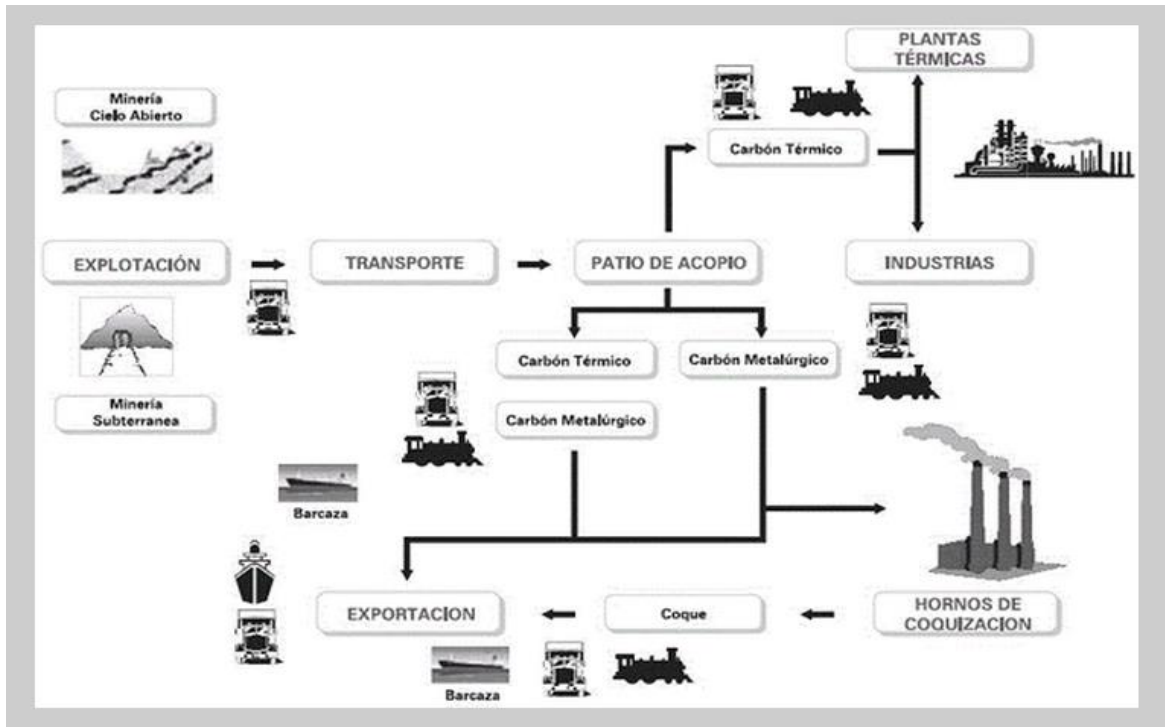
PLANTAS TÉRMICAS

Minería Cielo Abierto

Carbón Térmico

EXPLOTACIÓN

TRANSPORTE

PATIO DE ACOPIO

INDUSTRIAS

Carbón Térmico

Carbón Metalúrgico

Minería Subterranea

Carbón Metalúrgico

Barcaza

EXPORTACION

Coque

HORNOS DE COQUIZACION

Barcaza